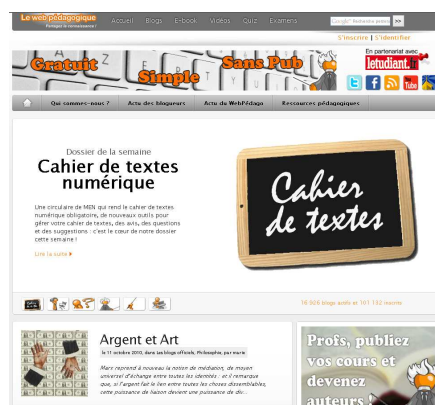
Le web pédagogique
Partageons la connaissance !
Accueil Blogs E-book Vidéos Quiz Examens
Google™ Recherche perso >>
S'inscrire | S'identifier

Gratuit Simple Sans Pub
En partenariat avec
letudiant.fr

Qui sommes-nous ? Actu des blogueurs Actu du WebPédago Ressources pédagogiques

Dossier de la semaine
Cahier de textes numérique

Une circulaire de MEN qui rend le cahier de textes numérique obligatoire, de nouveaux outils pour gérer votre cahier de textes, des avis, des questions et des suggestions : c'est le cœur de notre dossier cette semaine !

Lire la suite ▸

Cahier de textes

16 926 blogs actifs et 161 132 inscrits

Argent et Art
le 11 octobre 2010, dans Les blogs officiels, Philosophie, par marie

Marx reprend à nouveau la notion de médiation, de moyen universel d'échange entre toutes les identités : et il remarque que, si l'argent fait le lien entre toutes les choses dissemblables, cette puissance de liaison devient une puissance de dis...

Profs, publiez vos cours et devenez auteurs